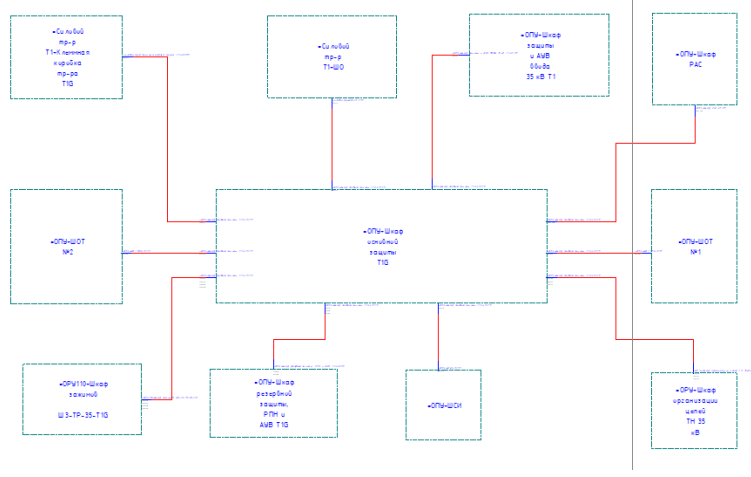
=Силовой тр-р Т1-Клеммная коробка тр-ра Т1G

=Силовой тр-р Т1-ШО

=ОПУ-Шкаф защиты и АУВ ввода 35 кВ Т1

=ОПУ-Шкаф РАС

=ОПУ-ШОТ №2

=ОПУ-Шкаф основной защиты Т1G

=ОПУ-ШОТ №1

=ОРУ110-Шкаф зажимов ШЗ-ТР-35-Т1G

=ОПУ-Шкаф резервной защиты, РПН и АУВ Т1G

=ОПУ-ШСИ

=ОПУ-Шкаф организации цепей ТН 35 кВ